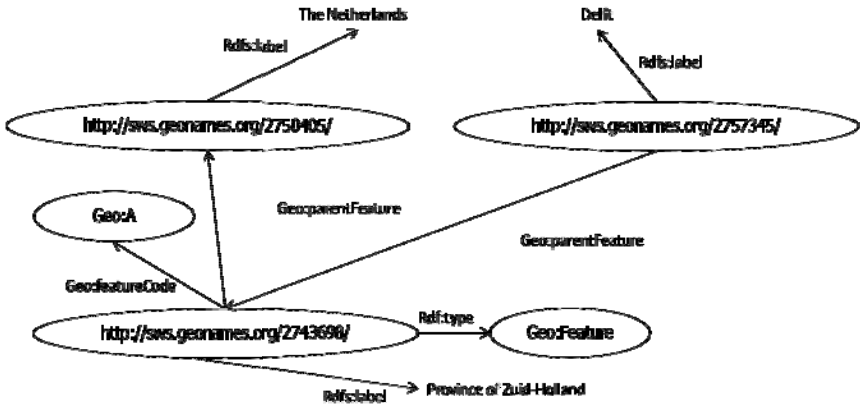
The Netherlands

Rdfs:label

Delft

Rdfs:label

http://sws.geonames.org/2750405/

http://sws.geonames.org/2757345/

Geo:A

Geo:parentFeature

Geo:parentFeature

Geo:featureCode

http://sws.geonames.org/2743698/

Rdf:type

Geo:Feature

Rdfs:label

Province of Zuid-Holland